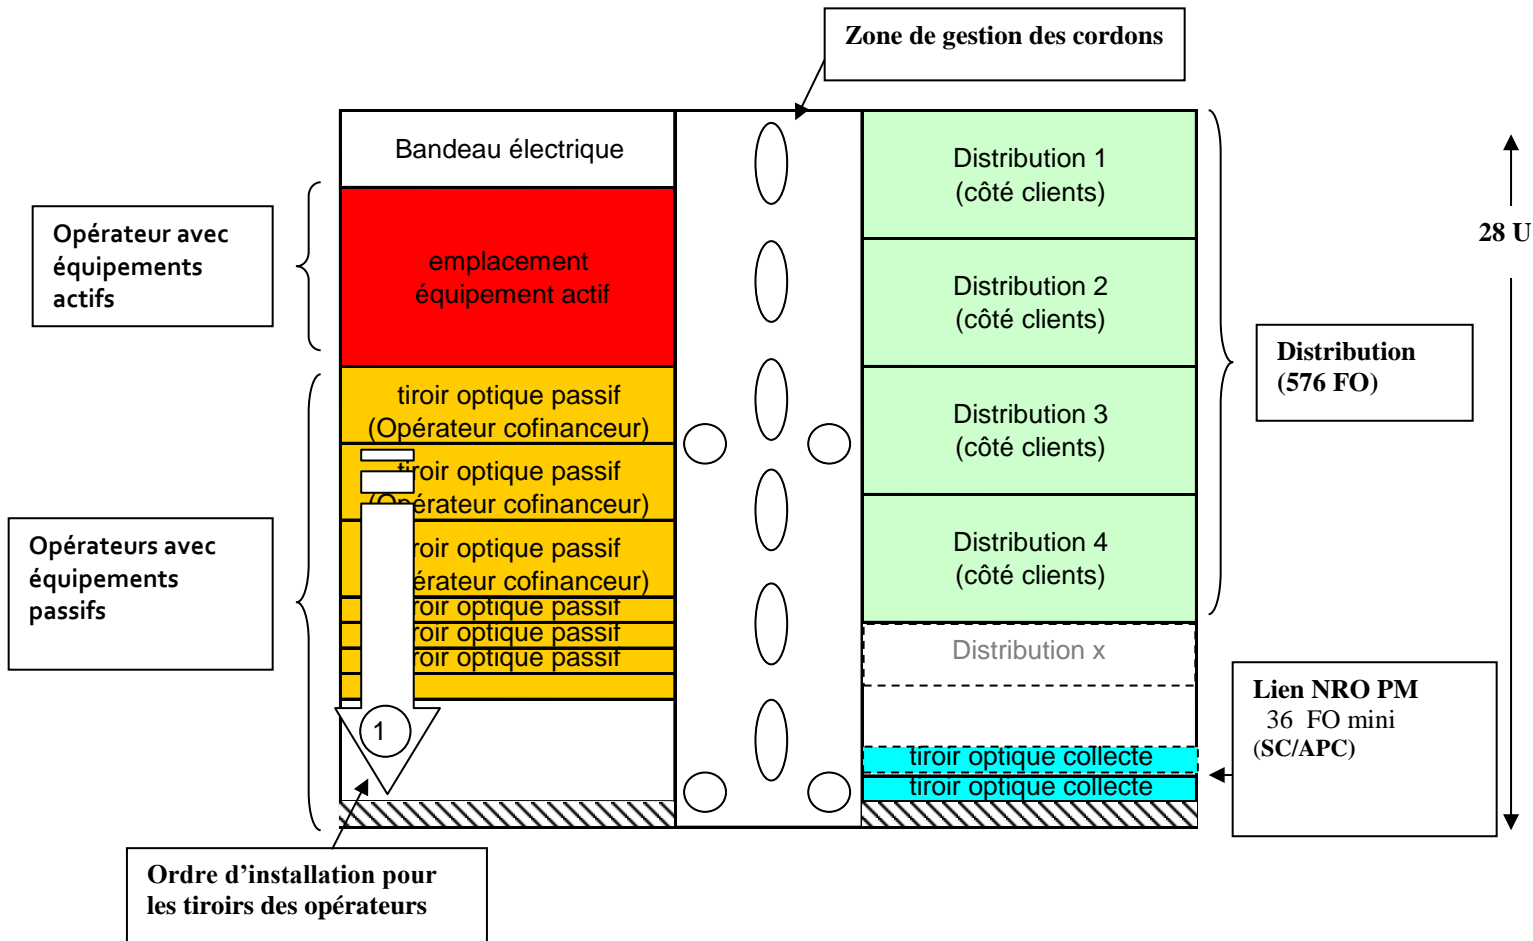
Zone de gestion des cordons

Bandeau électrique

Opérateur avec équipements actifs

emplacement équipement actif

tiroir optique passif (Opérateur cofinanceur)

tiroir optique passif (Opérateur cofinanceur)

tiroir optique passif (Opérateur cofinanceur)

tiroir optique passif

tiroir optique passif

tiroir optique passif

Opérateurs avec équipements passifs

1

Ordre d'installation pour les tiroirs des opérateurs

Distribution 1 (côté clients)

Distribution 2 (côté clients)

Distribution 3 (côté clients)

Distribution 4 (côté clients)

Distribution x

tiroir optique collecte

tiroir optique collecte

28 U

Distribution (576 FO)

Lien NRO PM
36 FO mini
(SC/APC)